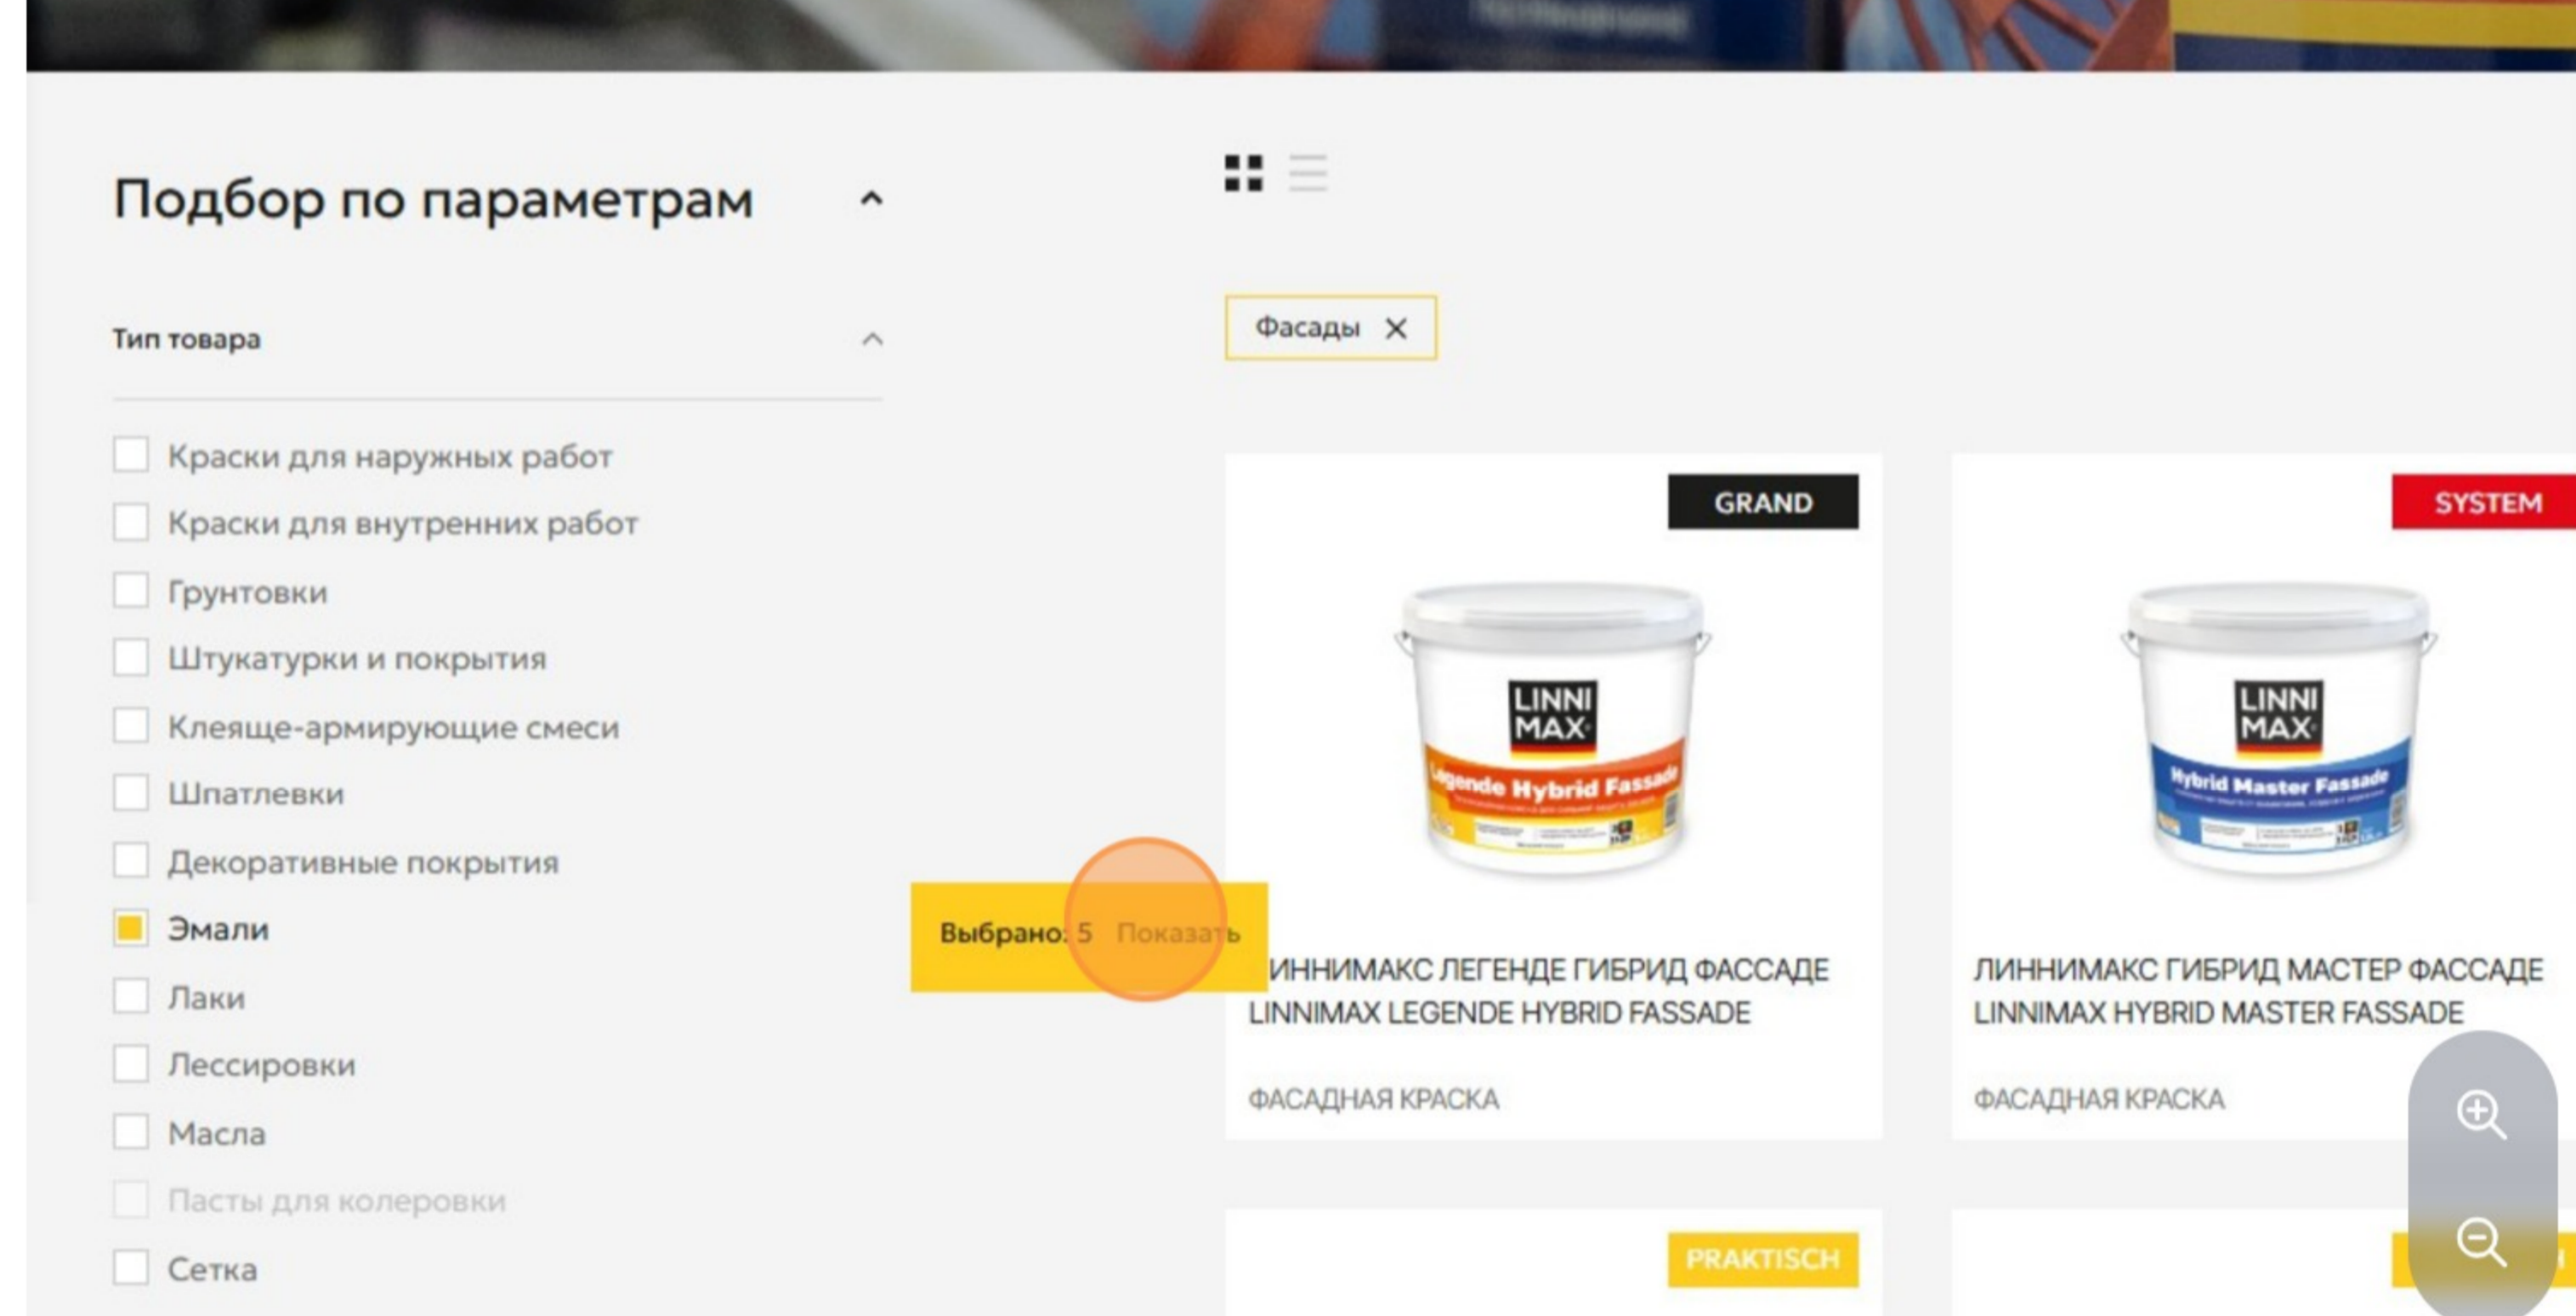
Подбор по параметрам

Тип товара

Краски для наружных работ
Краски для внутренних работ
Грунтовки
Штукатурки и покрытия
Клеяще-армирующие смеси
Шпатлевки
Декоративные покрытия
Эмали
Лаки
Лессировки
Масла
Пасты для колеровки
Сетка

Выбрано: 5 Показать

Фасады ✕

GRAND

LINNI MAX

Legende Hybrid Fassade

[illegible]ИННИМАКС ЛЕГЕНДЕ ГИБРИД ФАССАДЕ LINNIMAX LEGENDE HYBRID FASSADE

ФАСАДНАЯ КРАСКА

SYSTEM

LINNI MAX

Hybrid Master Fassade

ЛИННИМАКС ГИБРИД МАСТЕР ФАССАДЕ LINNIMAX HYBRID MASTER FASSADE

ФАСАДНАЯ КРАСКА

PRAKTISCH